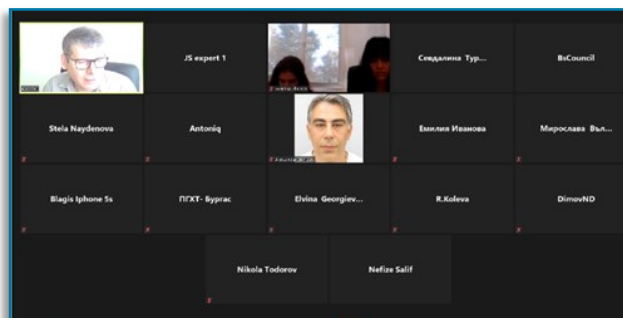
JS expert 1

Севдалина Тур...

BsCouncil

Stela Naydenova

Antoniq

Емилия Иванова

Мирослава Въл...

Blagis Iphone 5s

ПГХТ- Бургас

Elvina Georgiev...

R.Koleva

DimovND

Nikola Todorov

Nefize Salif